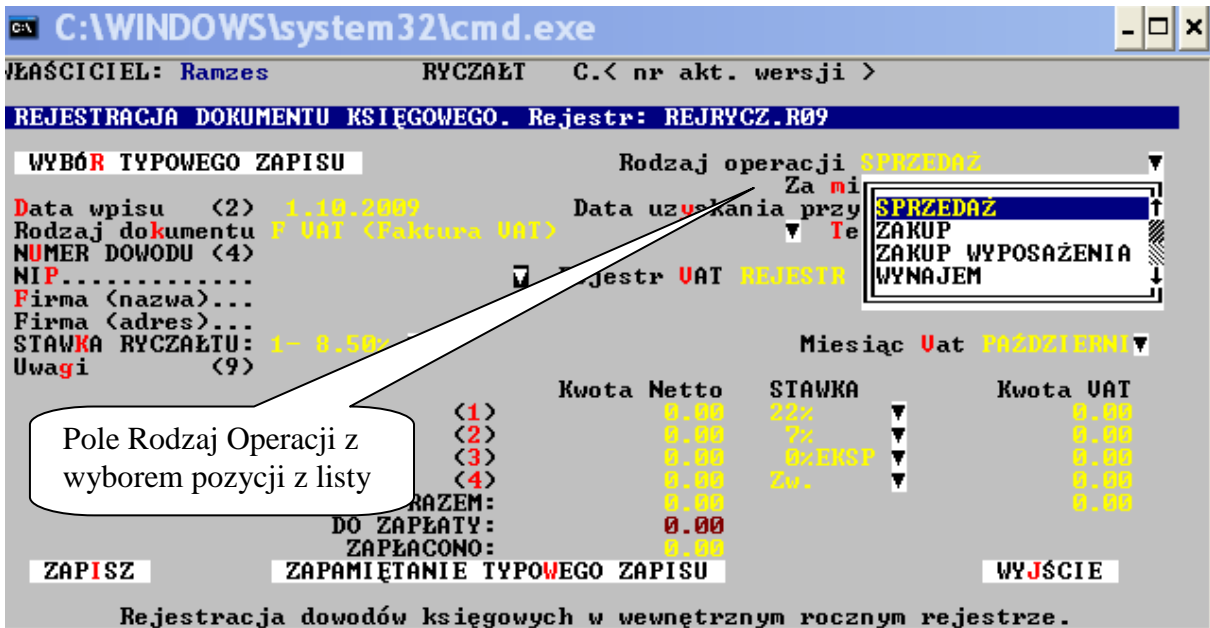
C:\WINDOWS\system32\cmd.exe

WŁAŚCICIEL: Ramzes RYCZAŁT C.< nr akt. wersji >

REJESTRACJA DOKUMENTU KSIĘGOWEGO. Rejestr: REJRYCZ.R09

WYBÓR TYPOWEGO ZAPISU

Rodzaj operacji SPRZEDAŻ

Za mi

Data wpisu (2) 1.10.2009

Data uzyskania przy

Rodzaj dokumentu F VAT (Faktura VAT)

Te

NUMER DOWODU (4)

NIP............

Rejestr VAT REJESTR

Firma (nazwa)...

Firma (adres)...

STAWKA RYCZAŁTU: 1- 8.50%

Miesiąc Vat PAŹDZIERNI

Uwagi (9)

SPRZEDAŻ
ZAKUP
ZAKUP WYPOSAŻENIA
WYNAJEM

| | Kwota Netto | STAWKA | Kwota VAT |
|---|---|---|---|
| (1) | 0.00 | 22% | 0.00 |
| (2) | 0.00 | 7% | 0.00 |
| (3) | 0.00 | 0%EKSP | 0.00 |
| (4) | 0.00 | Zw. | 0.00 |
| RAZEM: | 0.00 | | 0.00 |
| DO ZAPŁATY: | 0.00 | | |
| ZAPŁACONO: | 0.00 | | |

Pole Rodzaj Operacji z wyborem pozycji z listy

ZAPISZ

ZAPAMIĘTANIE TYPOWEGO ZAPISU

WYJŚCIE

Rejestracja dowodów księgowych w wewnętrznym rocznym rejestrze.